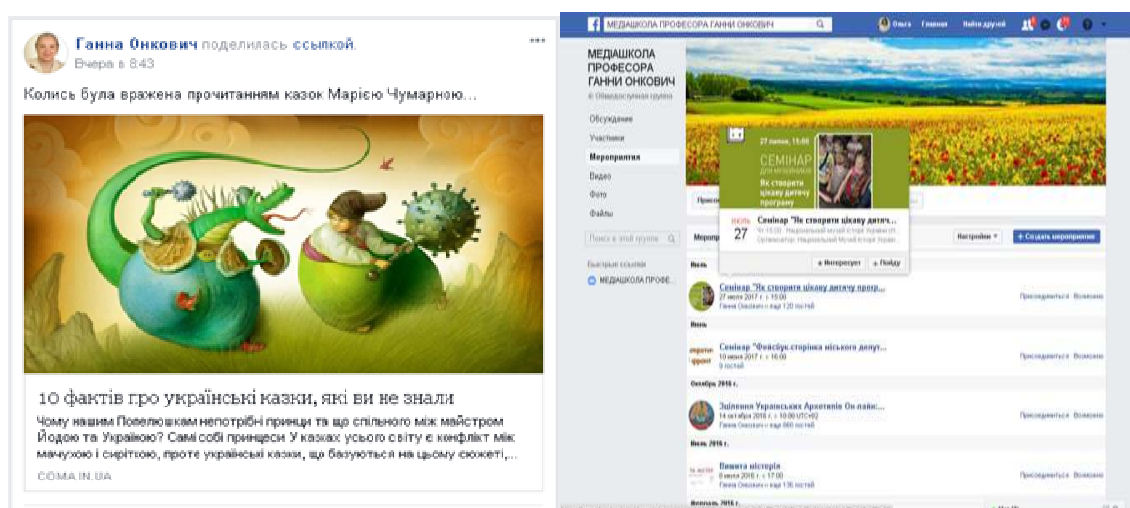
Ганна Онкович поделилась ссылкой.
Вчера в 8:43

Колись була вражена прочитанням казок Марією Чумарною...

10 фактів про українські казки, які ви не знали

Чому нашим Попелюшкам непотрібні принци та що спільного між майстром Йодою та Україною? Самі собі принцеси У казках усього світу є конфлікт між мачухою і сиротою, проте українські казки, що базуються на цьому сюжеті,...

COMA.IN.UA

МЕДІАШКОЛА ПРОФЕСОРА ГАННИ ОНКОВИЧ

Ольга Главная Найти друзей

МЕДІАШКОЛА ПРОФЕСОРА ГАННИ ОНКОВИЧ
Общедоступная группа

Обсуждение
Участники
Мероприятия
Видео
Фото
Файлы

Поиск в этой группе

Быстрые ссылки
МЕДІАШКОЛА ПРОФЕ...

27 липня, 15:00
СЕМІНАР
Як створити цікаву дитячу програму

ИЮЛЬ 27
Семінар "Як створити цікаву дитяч...
Чт 15:00 · Національний музей історії України
Організатор: Національний Музей Історії України

Интересует
Пойду

Мероприятия
Настройки
+ Создать мероприятие

Июль

Семінар "Як створити цікаву дитячу прогр...
27 июля 2017 г. в 15:00
Ганна Онкович · еще 120 гостей
Присоединиться · Возможно

Июнь

Семінар "Фейсбук-сторінка міського депут...
10 июня 2017 г. в 16:00
0 гостей
Присоединиться · Возможно

Октябрь 2016 г.

Зцілення Українських Архетипів Он-лайн:...
14 октября 2016 г. в 10:00 UTC+03
Ганна Онкович · еще 860 гостей
Присоединиться · Возможно

Июль 2016 г.

Вишита історія
9 июля 2016 г. в 17:00
Ганна Онкович · еще 136 гостей
Присоединиться · Возможно

Февраль 2016 г.